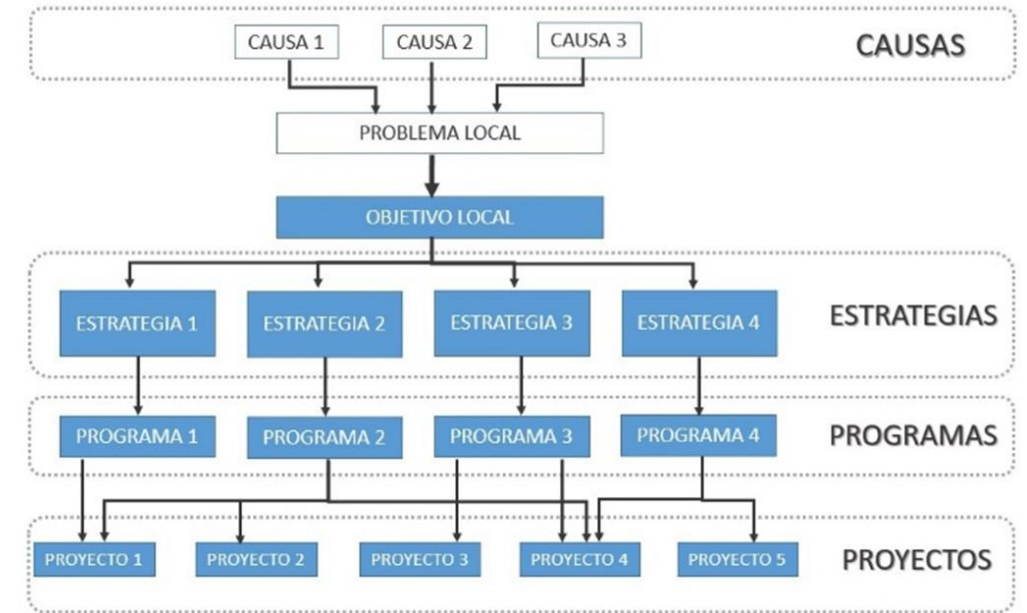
CAUSA 1
CAUSA 2
CAUSA 3
CAUSAS

PROBLEMA LOCAL

OBJETIVO LOCAL

ESTRATEGIA 1
ESTRATEGIA 2
ESTRATEGIA 3
ESTRATEGIA 4
ESTRATEGIAS

PROGRAMA 1
PROGRAMA 2
PROGRAMA 3
PROGRAMA 4
PROGRAMAS

PROYECTO 1
PROYECTO 2
PROYECTO 3
PROYECTO 4
PROYECTO 5
PROYECTOS